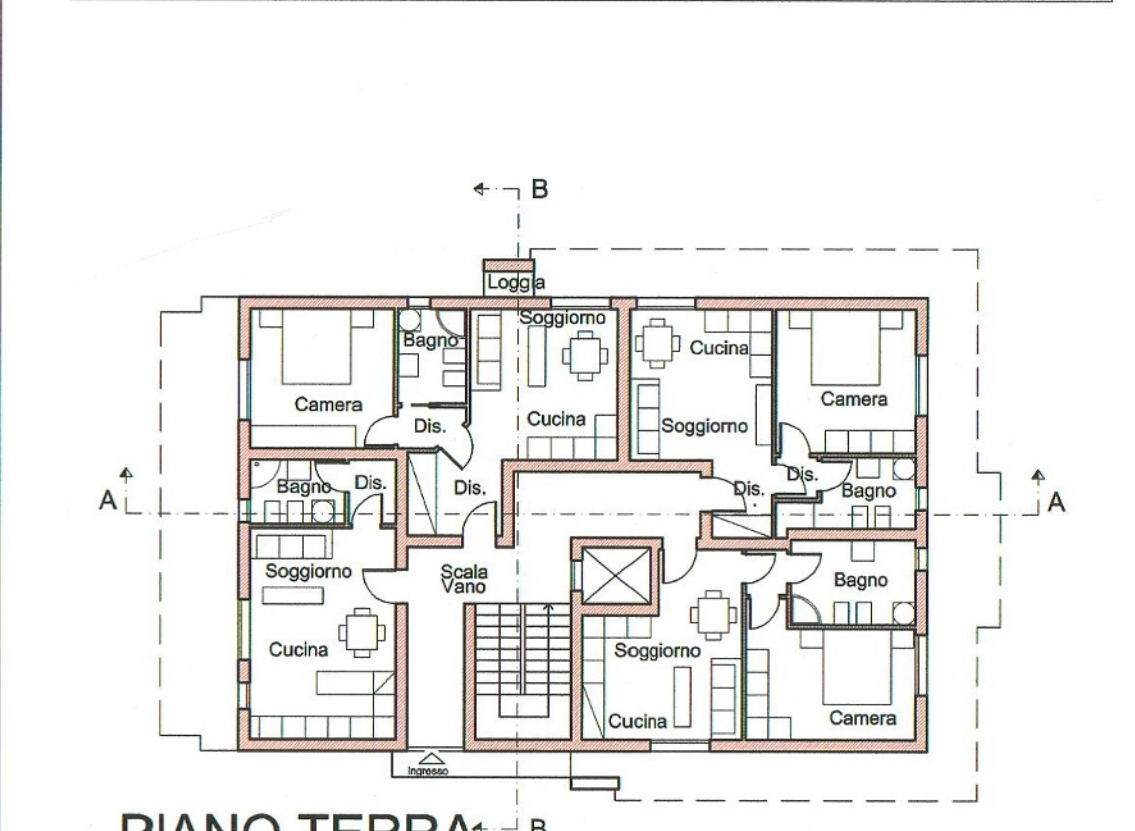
B

Loggia

Bagno

Soggiorno

Cucina

Camera

Camera

Dis.

Cucina

Soggiorno

A

Bagno

Dis.

Dis.

Dis.

Dis.

Bagno

A

Soggiorno

Scala Vano

Bagno

Cucina

Soggiorno

Cucina

Camera

Ingresso

PIANO TERRA

B